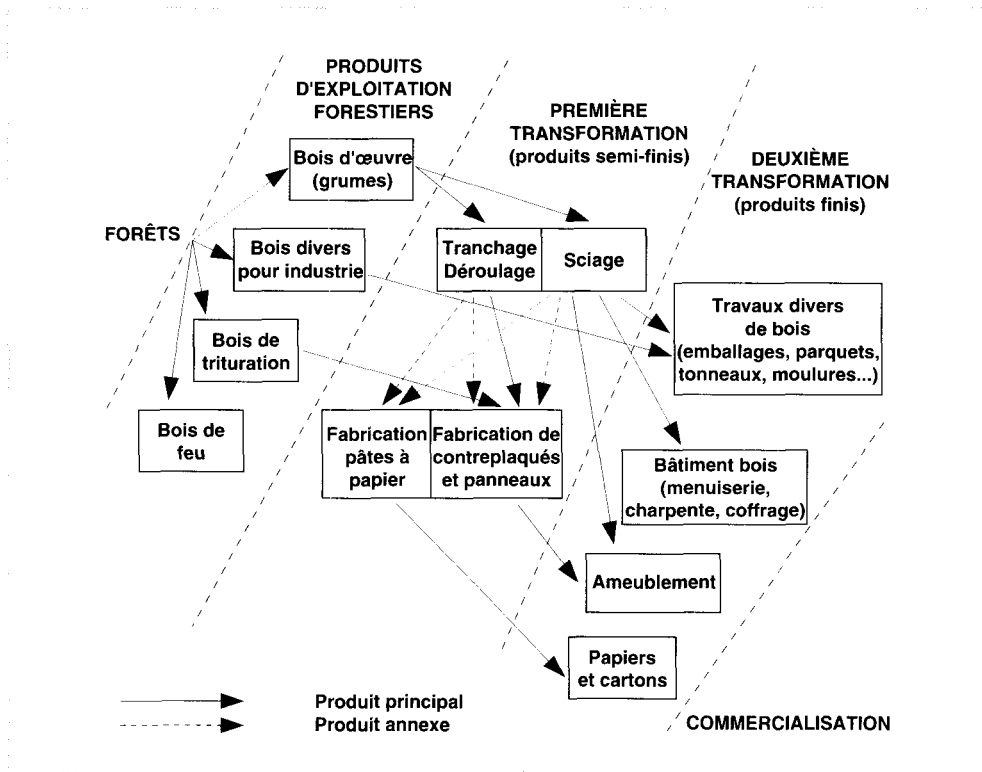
PRODUITS D'EXPLOITATION FORESTIERS

PREMIÈRE TRANSFORMATION (produits semi-finis)

DEUXIÈME TRANSFORMATION (produits finis)

FORÊTS

Bois d'œuvre (grumes)

Bois divers pour industrie

Bois de trituration

Bois de feu

Tranchage Déroulage

Sciage

Travaux divers de bois (emballages, parquets, tonneaux, moulures...)

Fabrication pâtes à papier

Fabrication de contreplaqués et panneaux

Bâtiment bois (menuiserie, charpente, coffrage)

Ameublement

Papiers et cartons

Produit principal
Produit annexe

COMMERCIALISATION